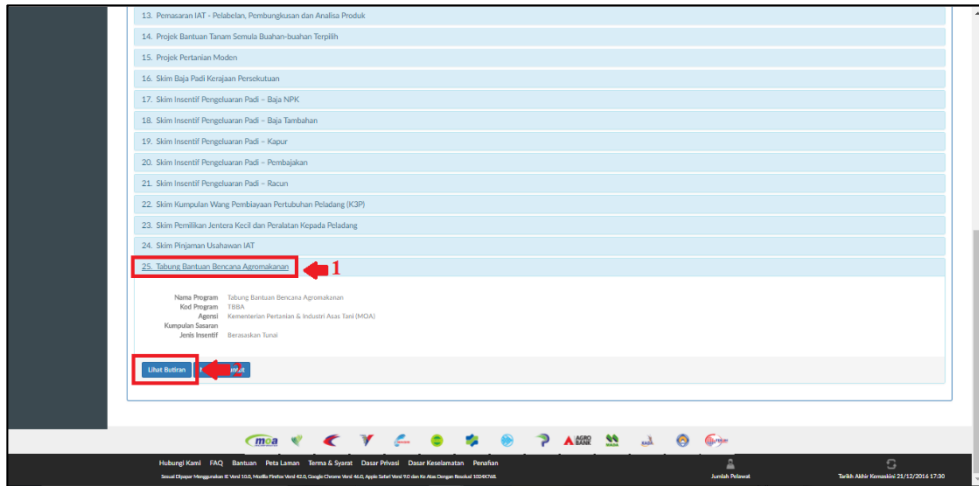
13. Pemasaran IAT - Pelabelan, Pembungkusan dan Analisa Produk

14. Projek Bantuan Tanam Semula Buahan-buahan Terpilih

15. Projek Pertanian Moden

16. Skim Baja Padi Kerajaan Persekutuan

17. Skim Insentif Pengeluaran Padi - Baja NPK

18. Skim Insentif Pengeluaran Padi - Baja Tambahan

19. Skim Insentif Pengeluaran Padi - Kapur

20. Skim Insentif Pengeluaran Padi - Pembajakan

21. Skim Insentif Pengeluaran Padi - Racun

22. Skim Kumpulan Wang Pembiayaan Pertubuhan Peladang (K3P)

23. Skim Pemilikan Jentera Kecil dan Peralatan Kepada Peladang

24. Skim Pinjaman Usahawan IAT

25. Tabung Bantuan Bencana Agromakanan

1

Nama Program Tabung Bantuan Bencana Agromakanan
Kod Program TBBA
Agensi Kementerian Pertanian & Industri Asas Tani (MOA)
Kumpulan Sasaran
Jenis Insentif Berasaskan Tunai

Lihat Butiran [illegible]mohon

moa

AGRO BANK

Hubungi Kami FAQ Bantuan Peta Laman Terma & Syarat Dasar Privasi Dasar Keselamatan Penafian

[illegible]

Jumlah Pelawat

Tarikh Akhir Kemaskini 21/12/2016 17:30